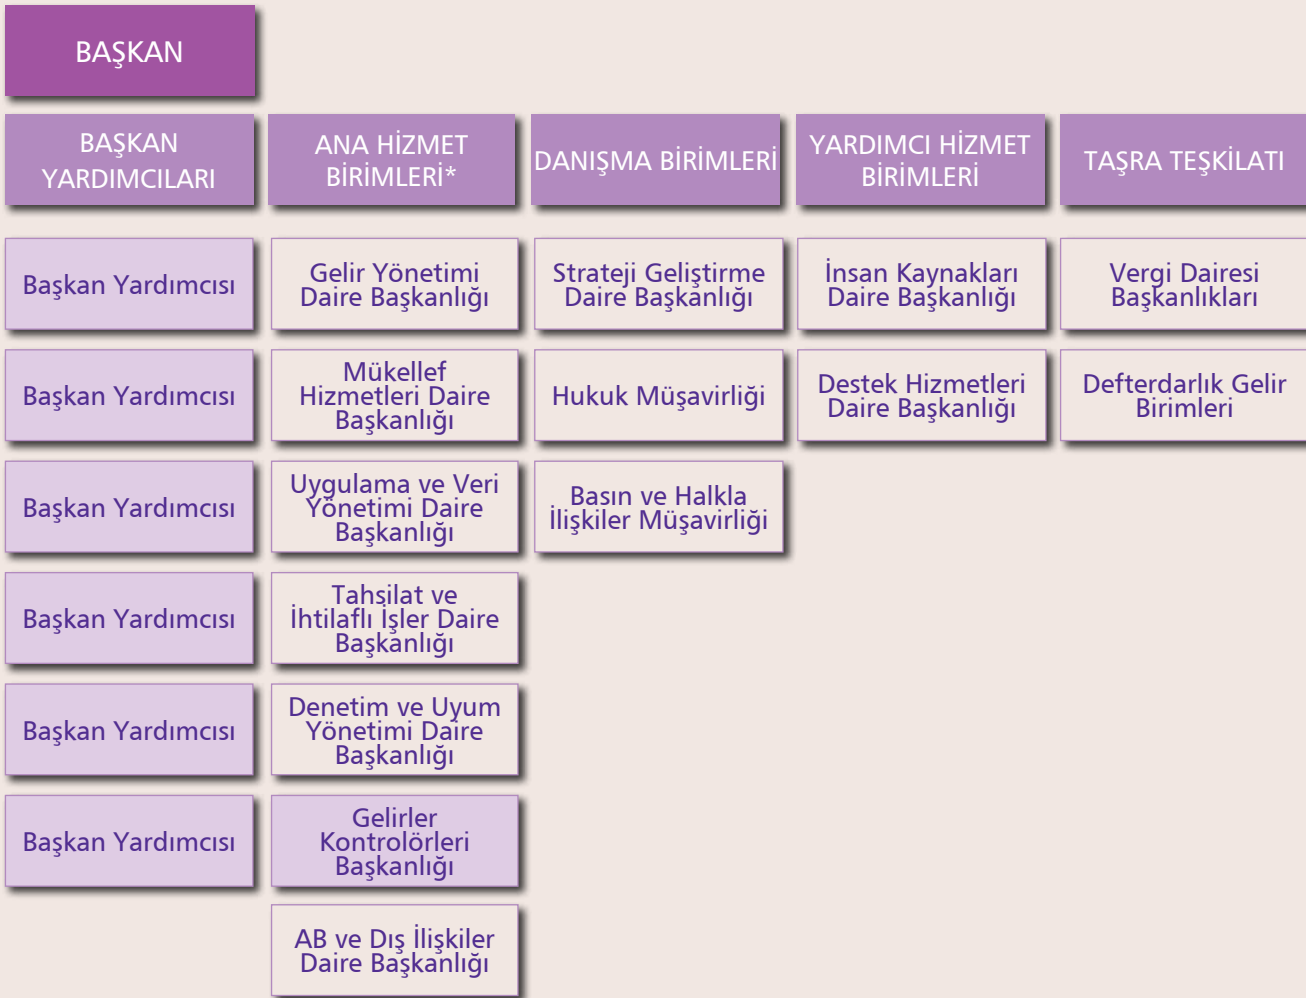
BAŞKAN

BAŞKAN YARDIMCILARI

ANA HİZMET BİRİMLERİ*

DANIŞMA BİRİMLERİ

YARDIMCI HİZMET BİRİMLERİ

TAŞRA TEŞKİLATI

Başkan Yardımcısı

Başkan Yardımcısı

Başkan Yardımcısı

Başkan Yardımcısı

Başkan Yardımcısı

Başkan Yardımcısı

Gelir Yönetimi Daire Başkanlığı

Mükellef Hizmetleri Daire Başkanlığı

Uygulama ve Veri Yönetimi Daire Başkanlığı

Tahsilat ve İhtilaflı İşler Daire Başkanlığı

Denetim ve Uyum Yönetimi Daire Başkanlığı

Gelirler Kontrolörleri Başkanlığı

AB ve Dış İlişkiler Daire Başkanlığı

Strateji Geliştirme Daire Başkanlığı

Hukuk Müşavirliği

Basın ve Halkla İlişkiler Müşavirliği

İnsan Kaynakları Daire Başkanlığı

Destek Hizmetleri Daire Başkanlığı

Vergi Dairesi Başkanlıkları

Defterdarlık Gelir Birimleri